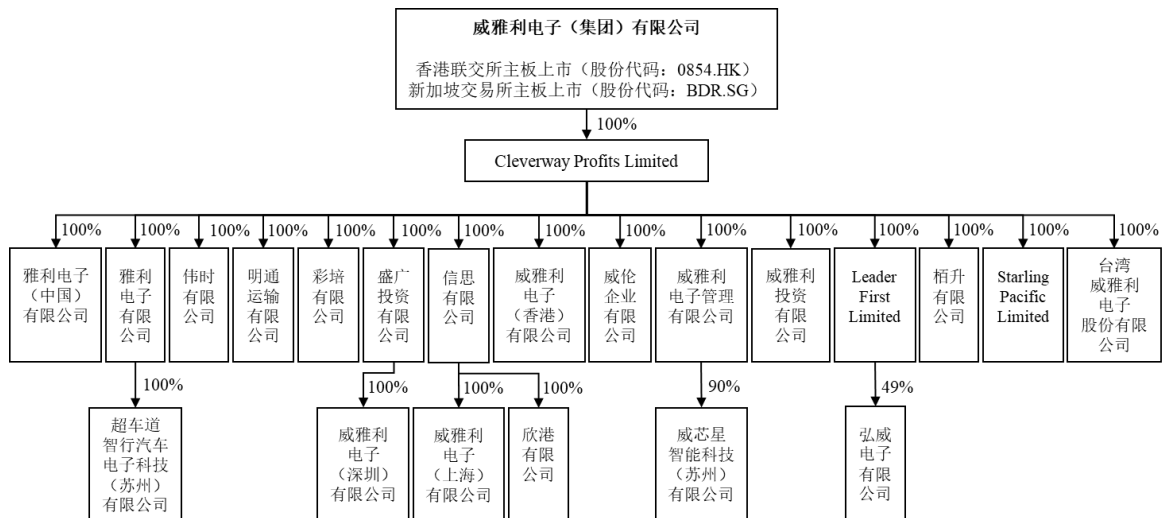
威雅利电子（集团）有限公司

香港联交所主板上市（股份代码：0854.HK）
新加坡交易所主板上市（股份代码：BDR.SG）

100%

Cleverway Profits Limited

100% 雅利电子（中国）有限公司

100% 雅利电子有限公司

100% 超车道智行汽车电子科技（苏州）有限公司

100% 伟时有限公司

100% 明通运输有限公司

100% 彩培有限公司

100% 盛广投资有限公司

100% 威雅利电子（深圳）有限公司

100% 信思有限公司

100% 威雅利电子（上海）有限公司

100% 欣港有限公司

100% 威雅利电子（香港）有限公司

100% 威伦企业有限公司

100% 威雅利电子管理有限公司

90% 威芯星智能科技（苏州）有限公司

100% 威雅利投资有限公司

100% Leader First Limited

49% 弘威电子有限公司

100% 栢升有限公司

100% Starling Pacific Limited

100% 台湾威雅利电子股份有限公司